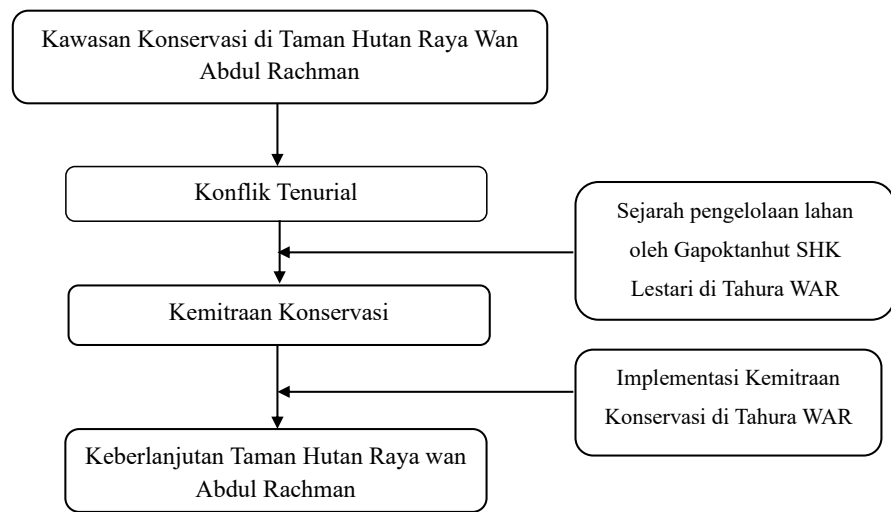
Kawasan Konservasi di Taman Hutan Raya Wan Abdul Rachman

Konflik Tenurial

Sejarah pengelolaan lahan oleh Gapoktanhut SHK Lestari di Tahura WAR

Kemitraan Konservasi

Implementasi Kemitraan Konservasi di Tahura WAR

Keberlanjutan Taman Hutan Raya wan Abdul Rachman